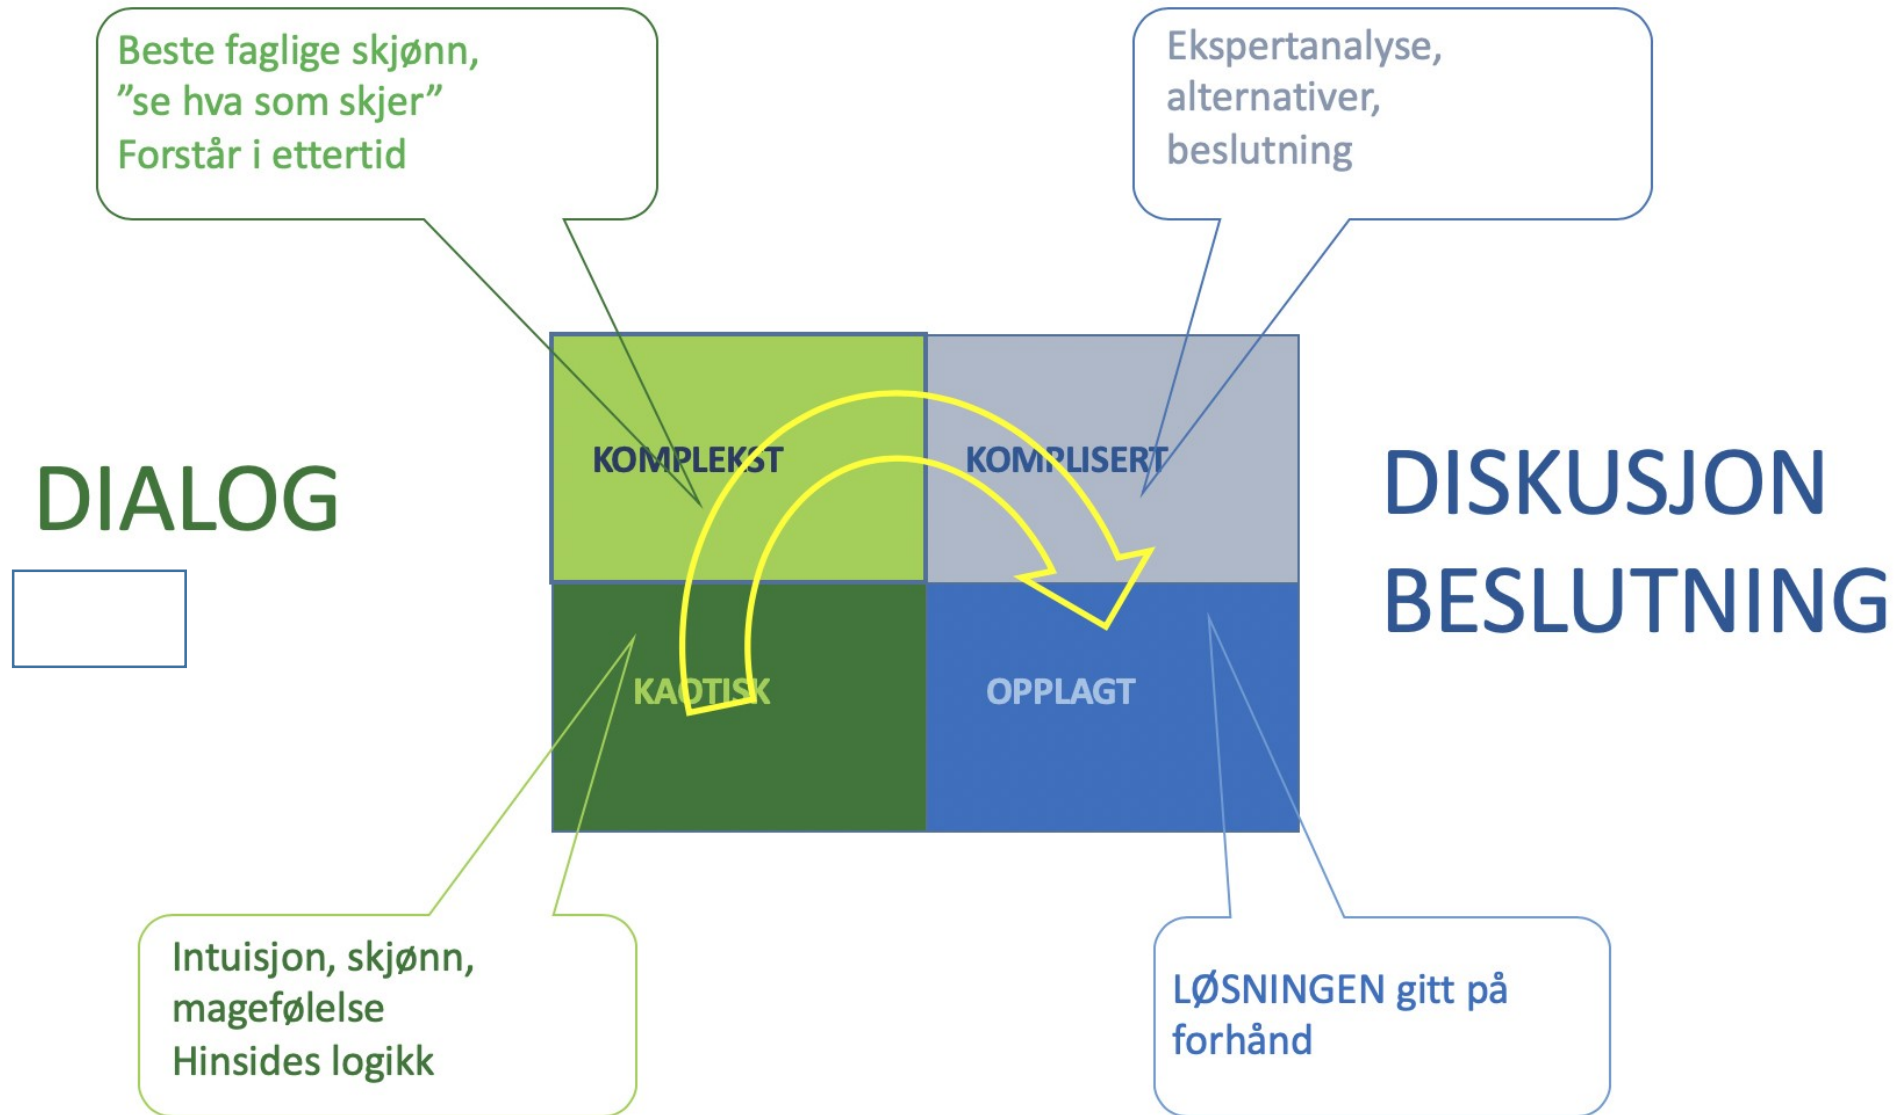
Beste faglige skjønn,
"se hva som skjer"
Forstår i ettertid

Ekspertanalyse,
alternativer,
beslutning

DIALOG

KOMPLEKST

KOMPLISERT

DISKUSJON
BESLUTNING

KAOTISK

OPPLAGT

Intuisjon, skjønn,
magefølelse
Hinsides logikk

LØSNINGEN gitt på
forhånd